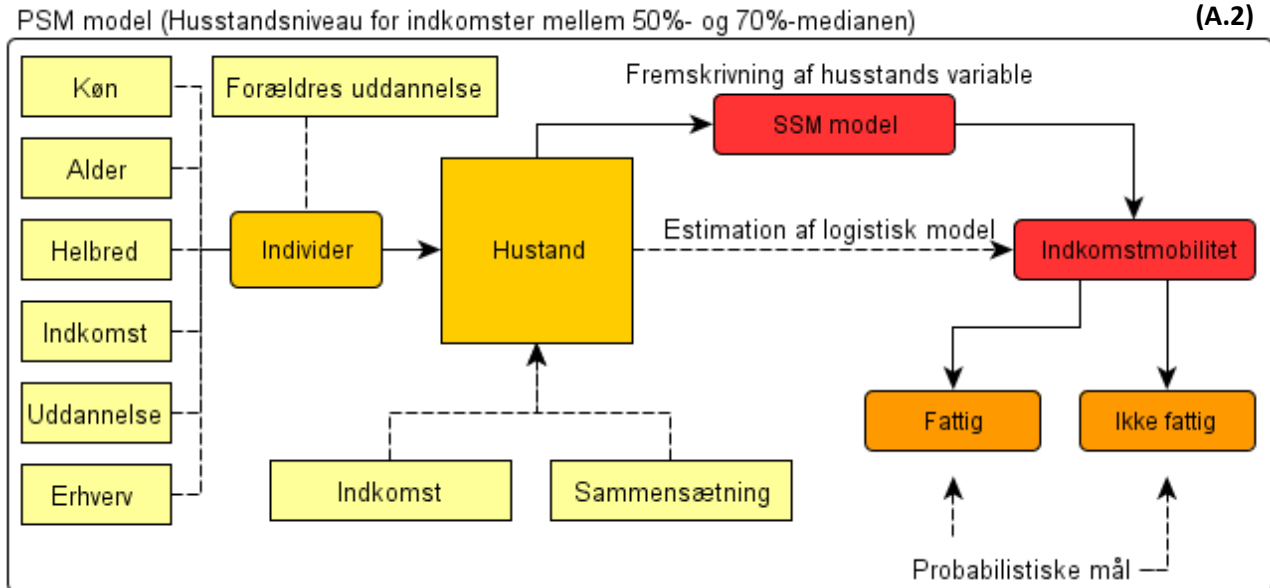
PSM model (Husstandsniveau for indkomster mellem 50%- og 70%-medianen)

(A.2)

Køn

Alder

Helbred

Indkomst

Uddannelse

Erhverv

Forældres uddannelse

Individer

Hustand

Indkomst

Sammensætning

Fremskrivning af husstands variable

SSM model

Estimation af logistisk model

Indkomstmobilitet

Fattig

Ikke fattig

Probabilistiske mål